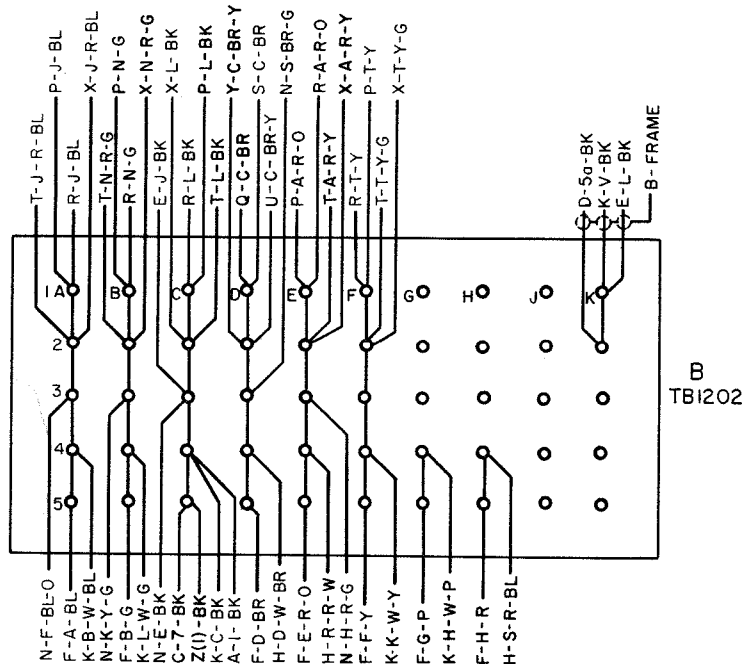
T-J-R-BL
R-J-BL
P-J-BL
X-J-R-BL
T-N-R-G
R-N-G
P-N-G
X-N-R-G
E-J-BK
R-L-BK
X-L-BK
T-L-BK
P-L-BK
Q-C-BR
Y-C-BR-Y
U-C-BR-Y
S-C-BR
N-S-BR-G
P-A-R-O
R-A-R-O
T-A-R-Y
X-A-R-Y
R-T-Y
P-T-Y
T-T-Y-G
X-T-Y-G
D-5a-BK
K-V-BK
E-L-BK
B-FRAME

1 A
B
C
D
E
F
G
H
J
K
2
3
4
5

B
TB1202

N-F-BL-O
F-A-BL
K-B-W-BL
N-K-Y-G
F-B-G
K-L-W-G
N-E-BK
C-7-BK
Z(1)-BK
K-C-BK
A-1-BK
F-D-BR
H-D-W-BR
F-E-R-O
H-R-R-W
N-H-R-G
F-F-Y
K-K-W-Y
F-G-P
K-H-W-P
F-H-R
H-S-R-BL